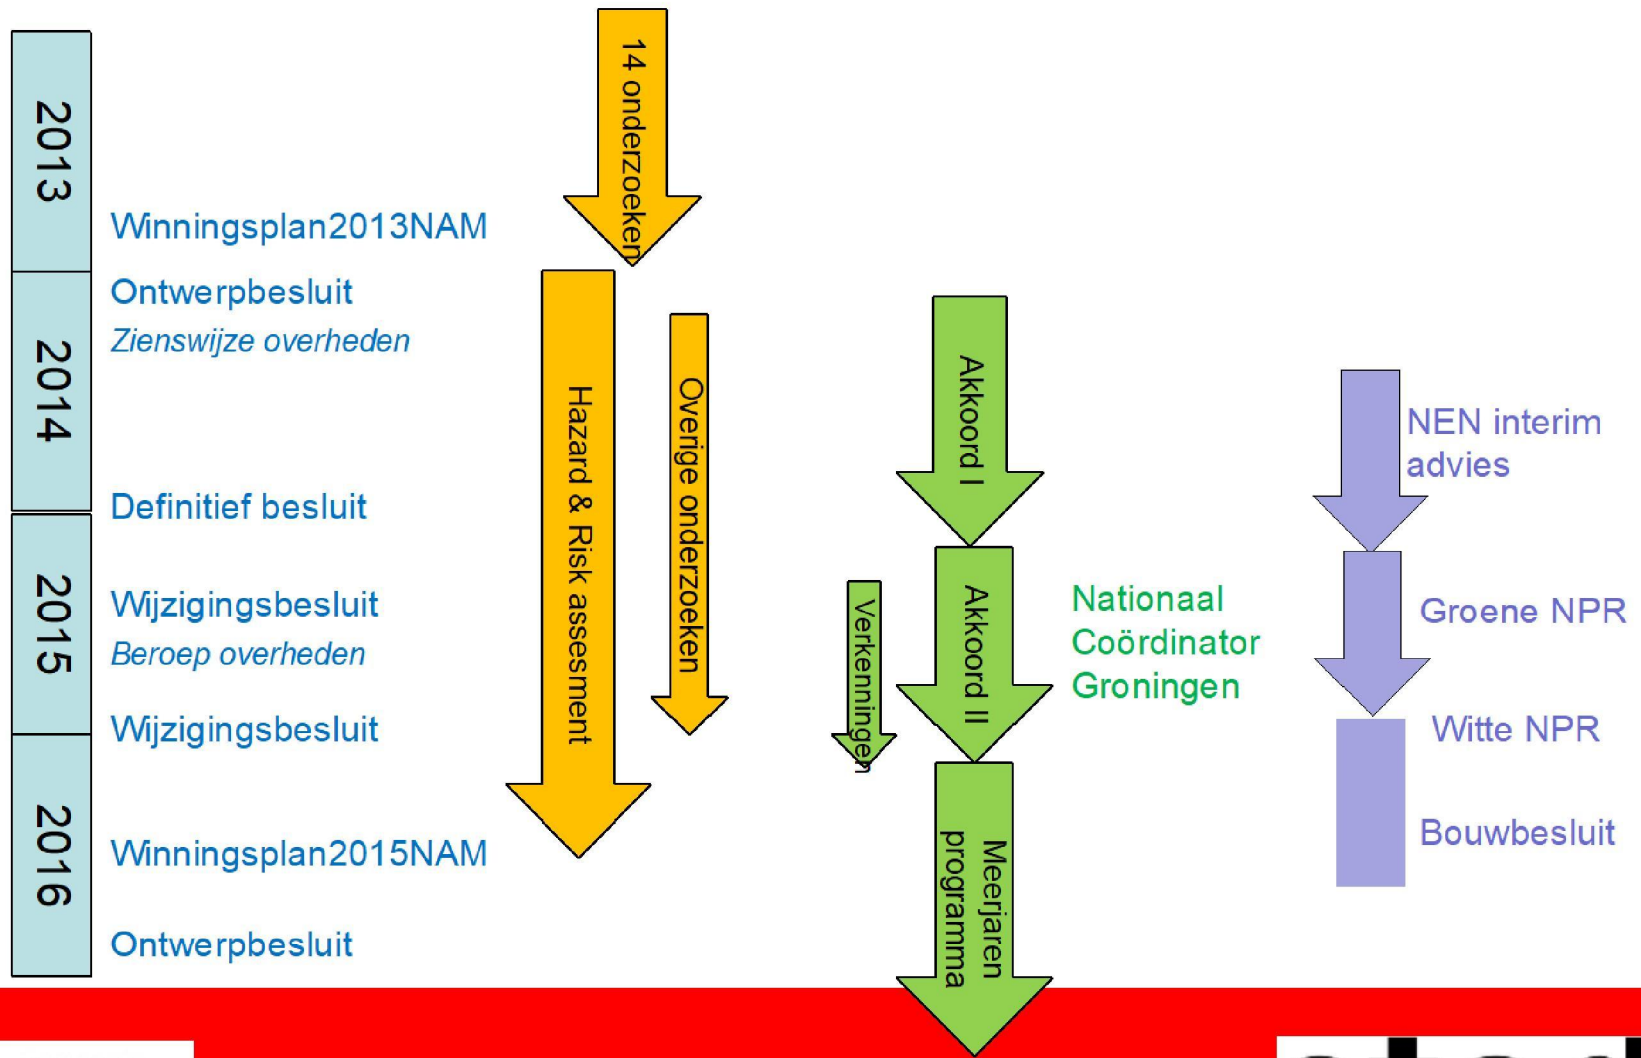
2013

2014

2015

2016

Winningsplan2013NAM

Ontwerpbesluit

*Zienswijze overheden*

Definitief besluit

Wijzigingsbesluit

*Beroep overheden*

Wijzigingsbesluit

Winningsplan2015NAM

Ontwerpbesluit

14 onderzoeken

Hazard & Risk assesment

Overige onderzoeken

Verkenningen

Akkoord I

Akkoord II

Meerjaren programma

Nationaal Coördinator Groningen

NEN interim advies

Groene NPR

Witte NPR

Bouwbesluit